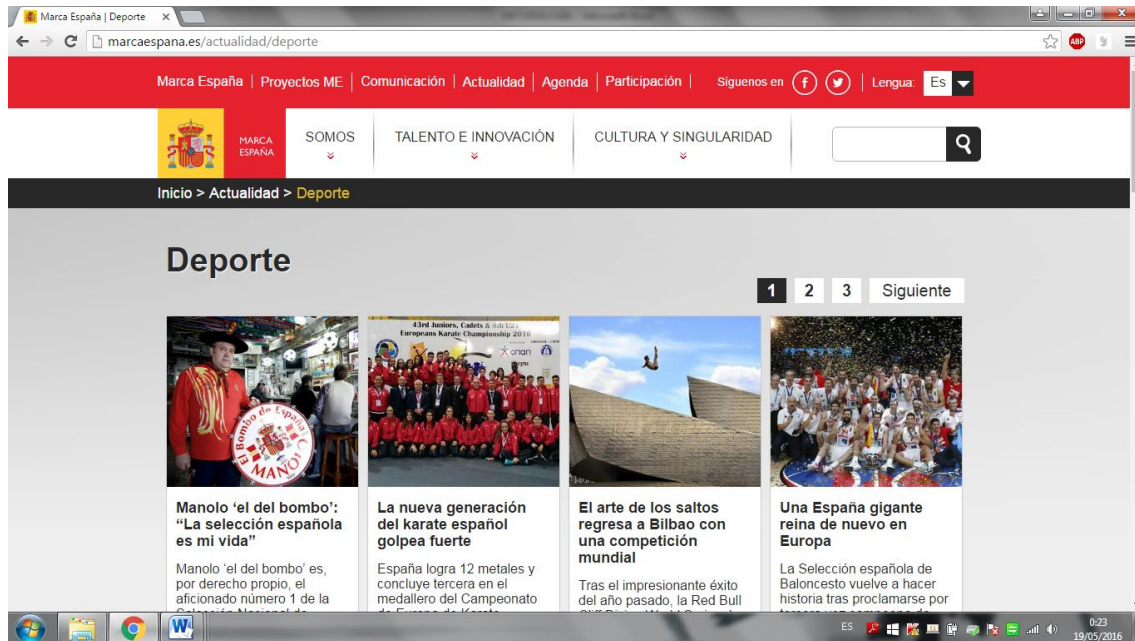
Marca España | Deporte ×

marcaespana.es/actualidad/deporte

ABP

Marca España | Proyectos ME | Comunicación | Actualidad | Agenda | Participación | Síguenos en | Lengua: Es

MARCA ESPAÑA

SOMOS

TALENTO E INNOVACIÓN

CULTURA Y SINGULARIDAD

Inicio > Actualidad > Deporte

Deporte

1 2 3 Siguiente

El Bombo de España MANOLO

43rd Juniors, Cadets & Sub 21 European Karate Championship 2016

Manolo 'el del bombo': "La selección española es mi vida"

Manolo 'el del bombo' es, por derecho propio, el aficionado número 1 de la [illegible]

La nueva generación del karate español golpea fuerte

España logra 12 metales y concluye tercera en el medallero del Campeonato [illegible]

El arte de los saltos regresa a Bilbao con una competición mundial

Tras el impresionante éxito del año pasado, la Red Bull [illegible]

Una España gigante reina de nuevo en Europa

La Selección española de Baloncesto vuelve a hacer historia tras proclamarse por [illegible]

ES

0:23
19/05/2016